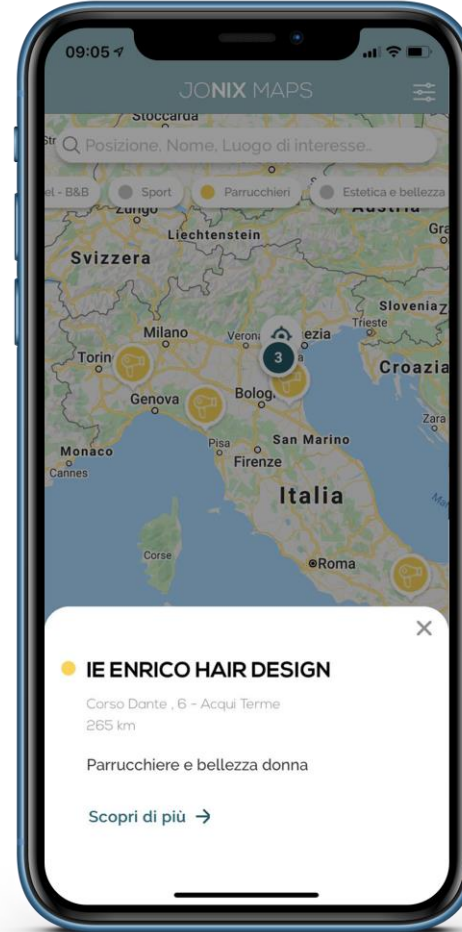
09:05

JONIX MAPS

Stoccarda

Posizione, Nome, Luogo di interesse..

el - B&B

Sport

Parrucchieri

Estetica e bellezza

Zurigo

Austria

Liechtenstein

Svizzera

Slovenia

Trieste

Milano

Verona

Venezia

3

Torino

Croazia

Genova

Bologna

Zara

Monaco

Pisa

San Marino

Cannes

Firenze

Italia

Corse

Roma

×

IE ENRICO HAIR DESIGN

Corso Dante , 6 - Acqui Terme

265 km

Parrucchiere e bellezza donna

Scopri di più →